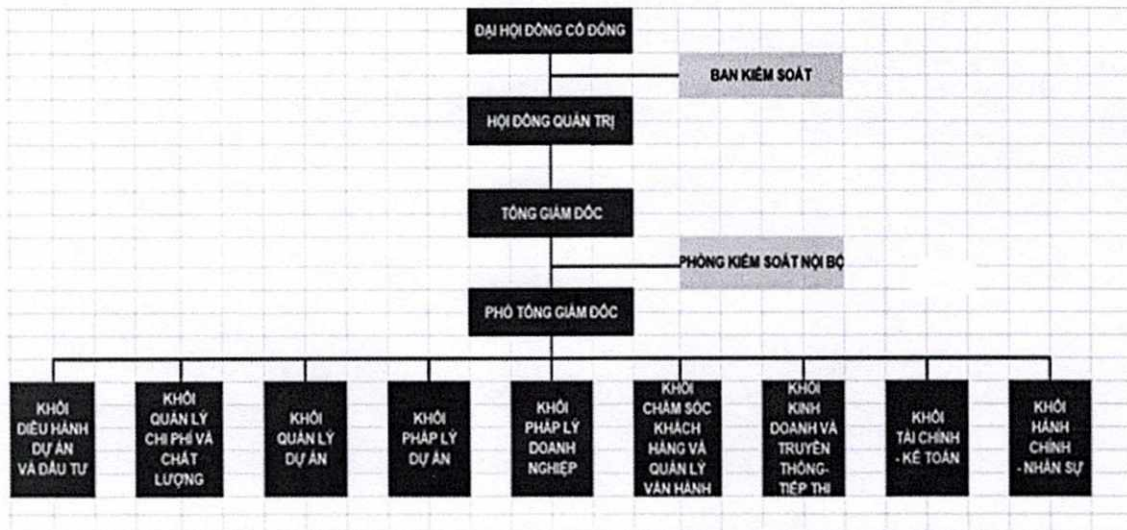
ĐẠI HỘI ĐỒNG CỔ ĐÔNG

BAN KIỂM SOÁT

HỘI ĐỒNG QUẢN TRỊ

TỔNG GIÁM ĐỐC

PHÒNG KIỂM SOÁT NỘI BỘ

PHÓ TỔNG GIÁM ĐỐC

KHỐI ĐIỀU HÀNH DỰ ÁN VÀ ĐẦU TƯ

KHỐI QUẢN LÝ CHI PHÍ VÀ CHẤT LƯỢNG

KHỐI QUẢN LÝ DỰ ÁN

KHỐI PHÁP LÝ DỰ ÁN

KHỐI PHÁP LÝ DOANH NGHIỆP

KHỐI CHĂM SÓC KHÁCH HÀNG VÀ QUẢN LÝ VẬN HÀNH

KHỐI KINH DOANH VÀ TRUYỀN THÔNG-TIẾP THỊ

KHỐI TÀI CHÍNH - KẾ TOÁN

KHỐI HÀNH CHÍNH - NHÂN SỰ